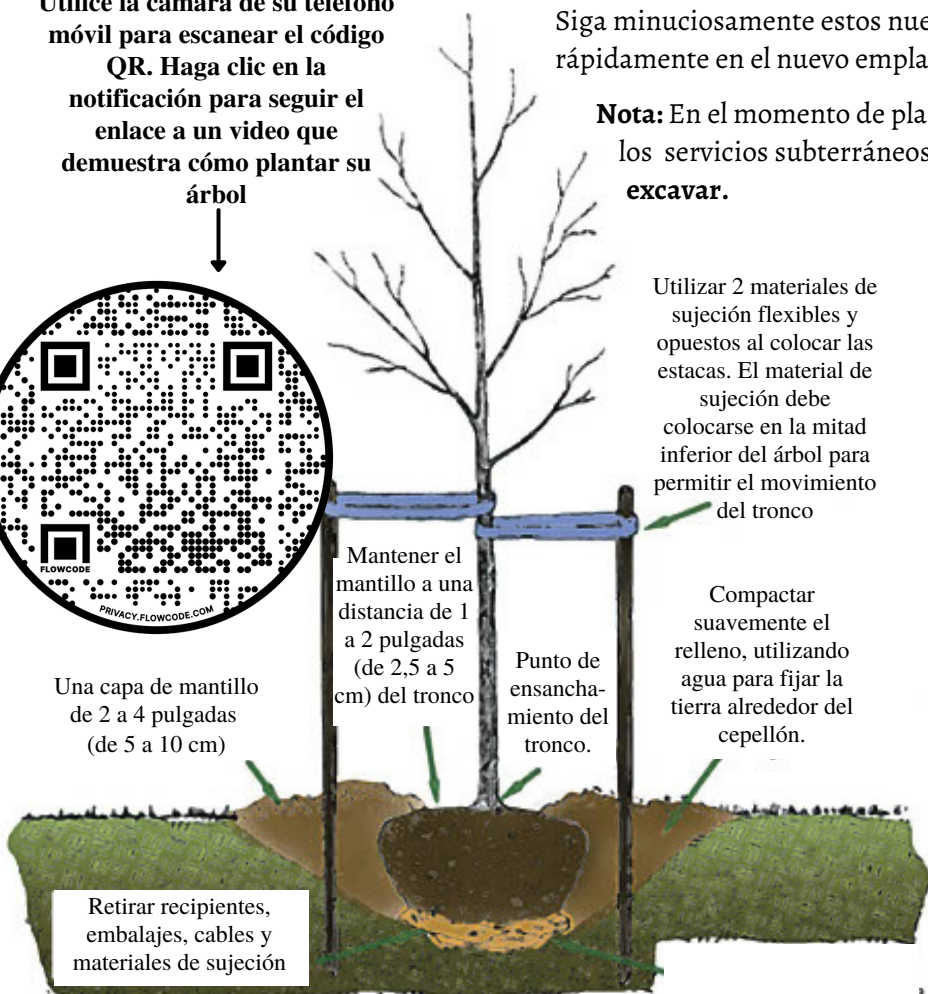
Utilice la cámara de su teléfono móvil para escanear el código QR. Haga clic en la notificación para seguir el enlace a un video que demuestra cómo plantar su árbol

FLOWCODE

PRIVACY.FLOWCODE.COM

Siga minuciosamente estos nue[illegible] rápidamente en el nuevo empla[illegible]

Nota: En el momento de pla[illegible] los servicios subterráneos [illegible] excavar.

Utilizar 2 materiales de sujeción flexibles y opuestos al colocar las estacas. El material de sujeción debe colocarse en la mitad inferior del árbol para permitir el movimiento del tronco

Mantener el mantillo a una distancia de 1 a 2 pulgadas (de 2,5 a 5 cm) del tronco

Punto de ensanchamiento del tronco.

Compactar suavemente el relleno, utilizando agua para fijar la tierra alrededor del cepellón.

Una capa de mantillo de 2 a 4 pulgadas (de 5 a 10 cm)

Retirar recipientes, embalajes, cables y materiales de sujeción